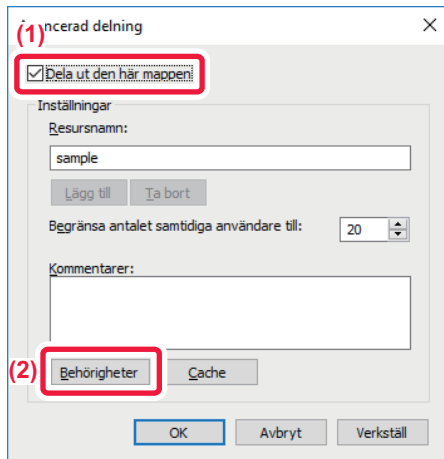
(1) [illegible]ncerad delning

Dela ut den här mappen

Inställningar

Resursnamn:

sample

Lägg till

Ta bort

Begränsa antalet samtidiga användare till:

20

Kommentarer:

(2) Behörigheter

Cache

OK

Avbryt

Verkställ